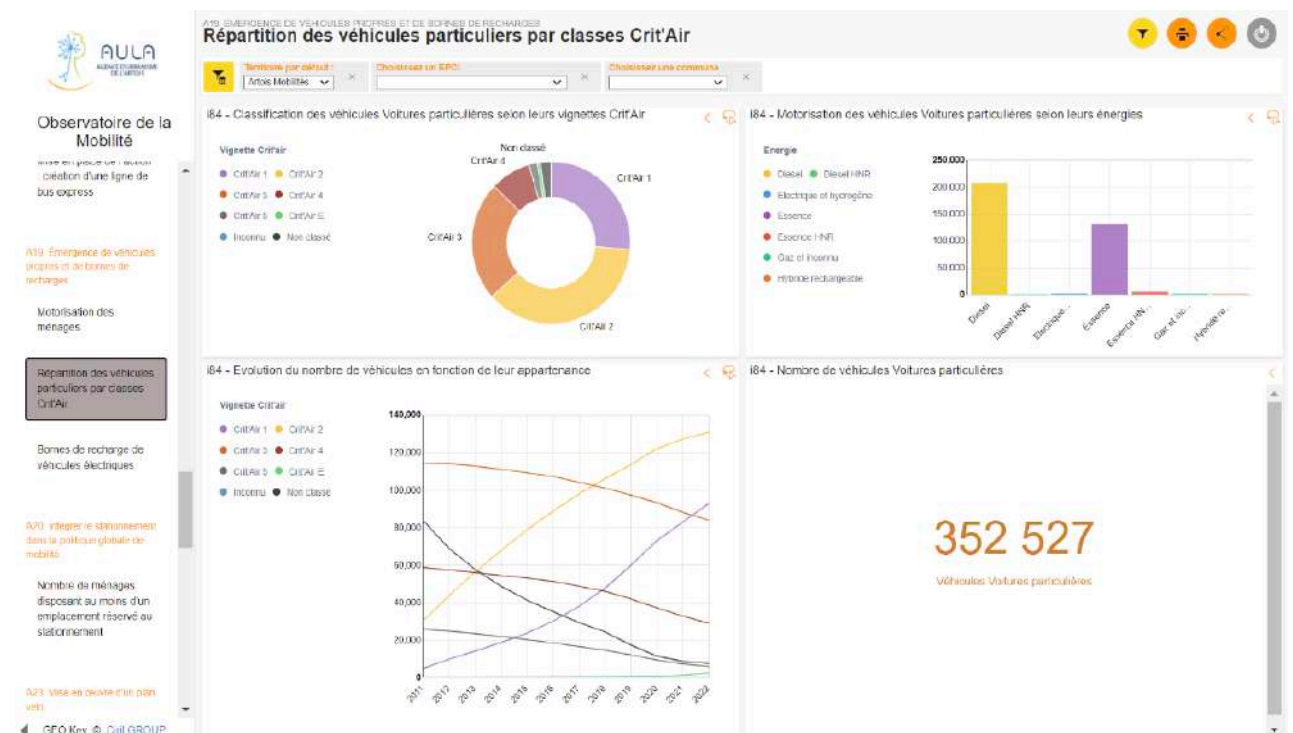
AULA
AGENCE D'URBANISME DE L'ARTOIS

Observatoire de la Mobilité

mise en place de l'action : création d'une ligne de bus express

A19. Émergence de véhicules propres et de bornes de recharges

Motorisation des ménages

Répartition des véhicules particuliers par classes Crit'Air

Bornes de recharge de véhicules électriques

A20. Intégrer le stationnement dans la politique globale de mobilité

Nombre de ménages disposant au moins d'un emplacement réservé au stationnement

A23. Mise en œuvre d'un plan vélo

GEO Key © Ciril GROUP

A19. ÉMERGENCE DE VÉHICULES PROPRES ET DE BORNES DE RECHARGES
Répartition des véhicules particuliers par classes Crit'Air

Territoire par défaut : Artois Mobilités
Choisissez un EPCI
Choisissez une commune

i84 - Classification des véhicules Voitures particulières selon leurs vignettes Crit'Air

Vignette Crit'Air
Crit'Air 1
Crit'Air 2
Crit'Air 3
Crit'Air 4
Crit'Air 5
Crit'Air E
Inconnu
Non classé

Non classé
Crit'Air 4
Crit'Air 1
Crit'Air 3
Crit'Air 2

i84 - Motorisation des véhicules Voitures particulières selon leurs énergies

Énergie
Diesel
Diesel HNR
Électrique et hydrogène
Essence
Essence HNR
Gaz et inconnu
Hybride rechargeable

250 000
200 000
150 000
100 000
50 000
0
Diesel
Diesel HNR
Électrique ...
Essence
Essence HN...
Gaz et inc...
Hybride re...

i84 - Évolution du nombre de véhicules en fonction de leur appartenance

Vignette Crit'Air
Crit'Air 1
Crit'Air 2
Crit'Air 3
Crit'Air 4
Crit'Air 5
Crit'Air E
Inconnu
Non classé

140,000
120,000
100,000
80,000
60,000
40,000
20,000
0
2011
2012
2013
2014
2015
2016
2017
2018
2019
2020
2021
2022

i84 - Nombre de véhicules Voitures particulières

352 527
Véhicules Voitures particulières